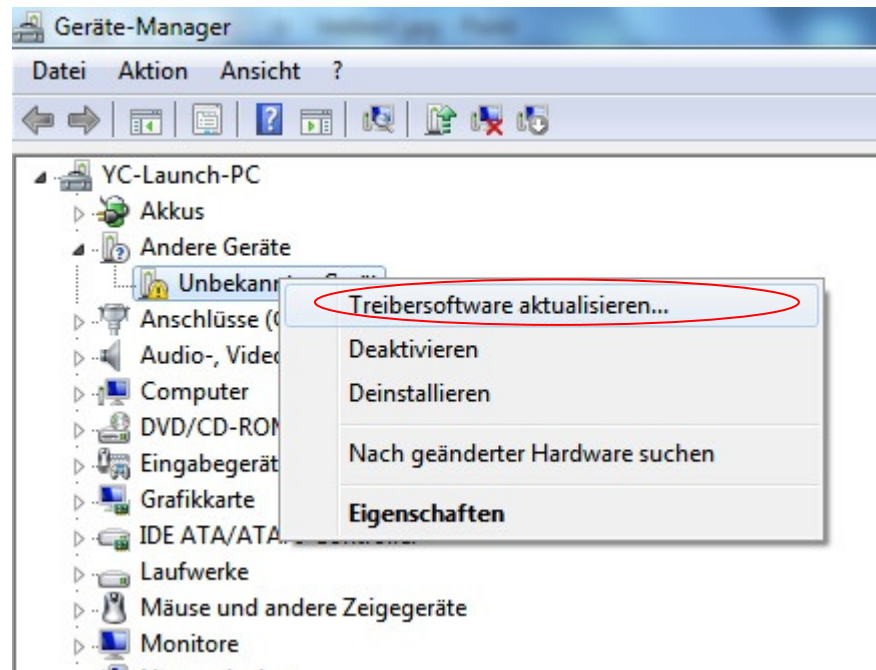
Geräte-Manager

Datei Aktion Ansicht ?

YC-Launch-PC
Akkus
Andere Geräte
Unbekann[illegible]
Anschlüsse ([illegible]
Audio-, Vide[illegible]
Computer
DVD/CD-RO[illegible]
Eingabegerät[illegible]
Grafikkarte
IDE ATA/ATA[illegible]
Laufwerke
Mäuse und andere Zeigegeräte
Monitore

Treibersoftware aktualisieren...
Deaktivieren
Deinstallieren
Nach geänderter Hardware suchen
Eigenschaften